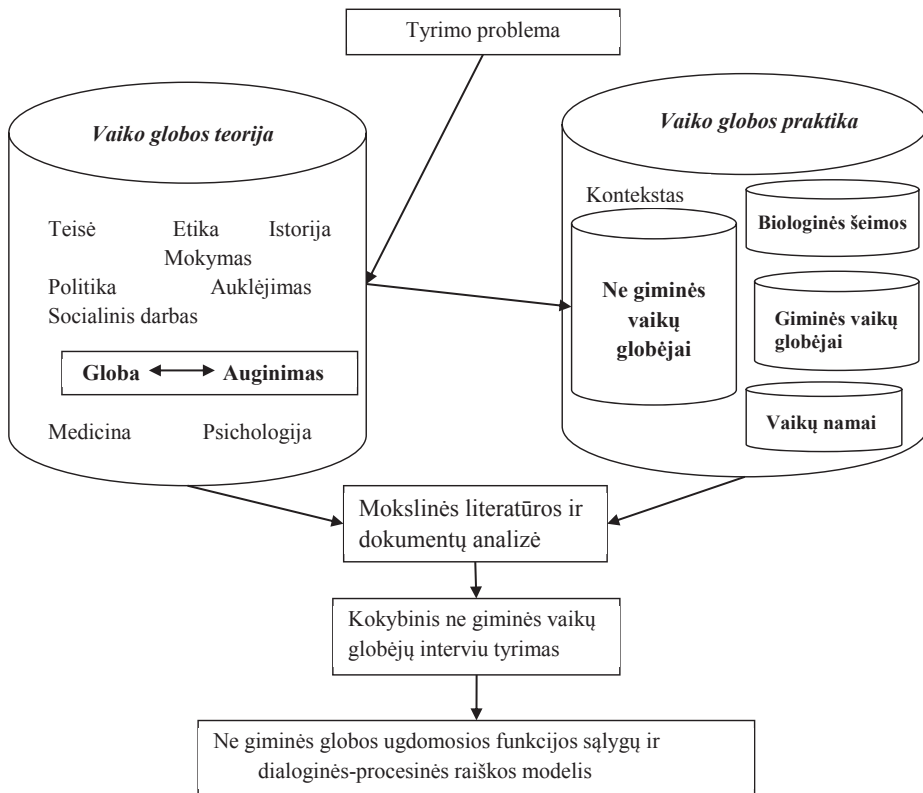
Tyrimo problema

Vaiko globos teorija

Teisė Etika Istorija
Mokymas
Politika Auklėjimas
Socialinis darbas

Globa Auginimas

Medicina Psichologija

Vaiko globos praktika

Kontekstas

Ne giminės vaikų globėjai

Biologinės šeimos

Giminės vaikų globėjai

Vaikų namai

Mokslinės literatūros ir dokumentų analizė

Kokybinis ne giminės vaikų globėjų interviu tyrimas

Ne giminės globos ugdomosios funkcijos sąlygų ir dialoginės-procesinės raiškos modelis